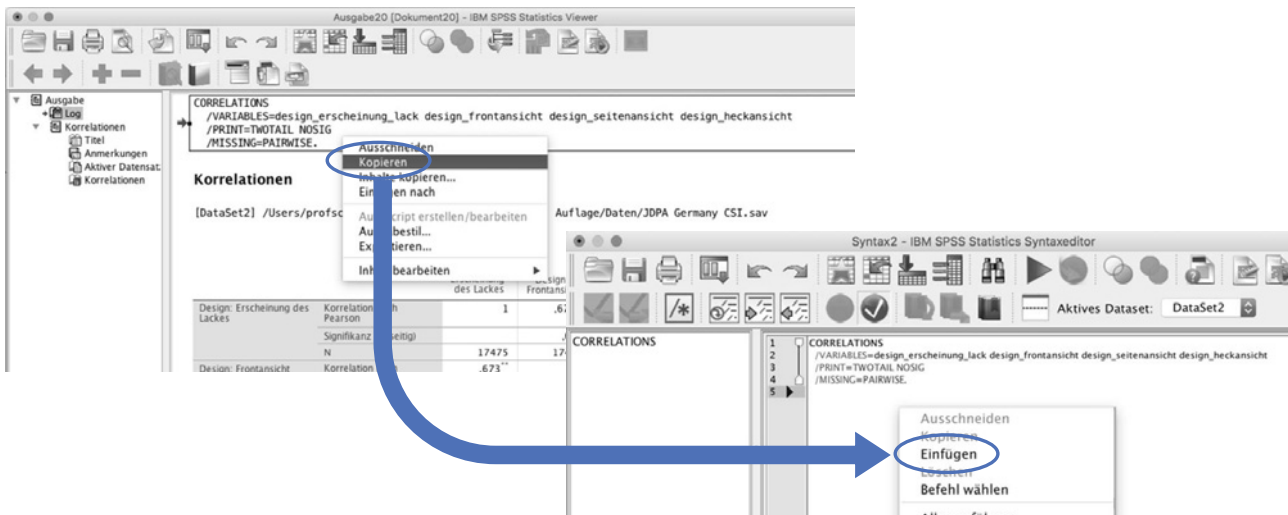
Ausgabe20 [Dokument20] - IBM SPSS Statistics Viewer

Ausgabe
Log
Korrelationen
Titel
Anmerkungen
Aktiver Datensat
Korrelationen

CORRELATIONS
/VARIABLES=design_erscheinung_lack design_frontansicht design_seitenansicht design_heckansicht
/PRINT=TWOTAIL NOSIG
/MISSING=PAIRWISE.

Ausschneiden
Kopieren
Inhalte kopieren...
Einfügen nach
Autoscript erstellen/bearbeiten
Ausgabestil...
Exportieren...
Inhalt bearbeiten

Korrelationen

[DataSet2] /Users/profsc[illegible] Auflage/Daten/JDPA Germany CSI.sav

| | | des Lackes | Design Frontansi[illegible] |
|---|---|---|---|
| Design: Erscheinung des Lackes | Korrelation nach Pearson | 1 | ,67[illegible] |
| | Signifikanz (2-seitig) | | |
| | N | 17475 | 17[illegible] |
| Design: Frontansicht | Korrelation nach | ,673** | |

Syntax2 - IBM SPSS Statistics Syntaxeditor

Aktives Dataset: DataSet2

CORRELATIONS

1 CORRELATIONS
2 /VARIABLES=design_erscheinung_lack design_frontansicht design_seitenansicht design_heckansicht
3 /PRINT=TWOTAIL NOSIG
4 /MISSING=PAIRWISE.
5

Ausschneiden
Kopieren
Einfügen
Löschen
Befehl wählen
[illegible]